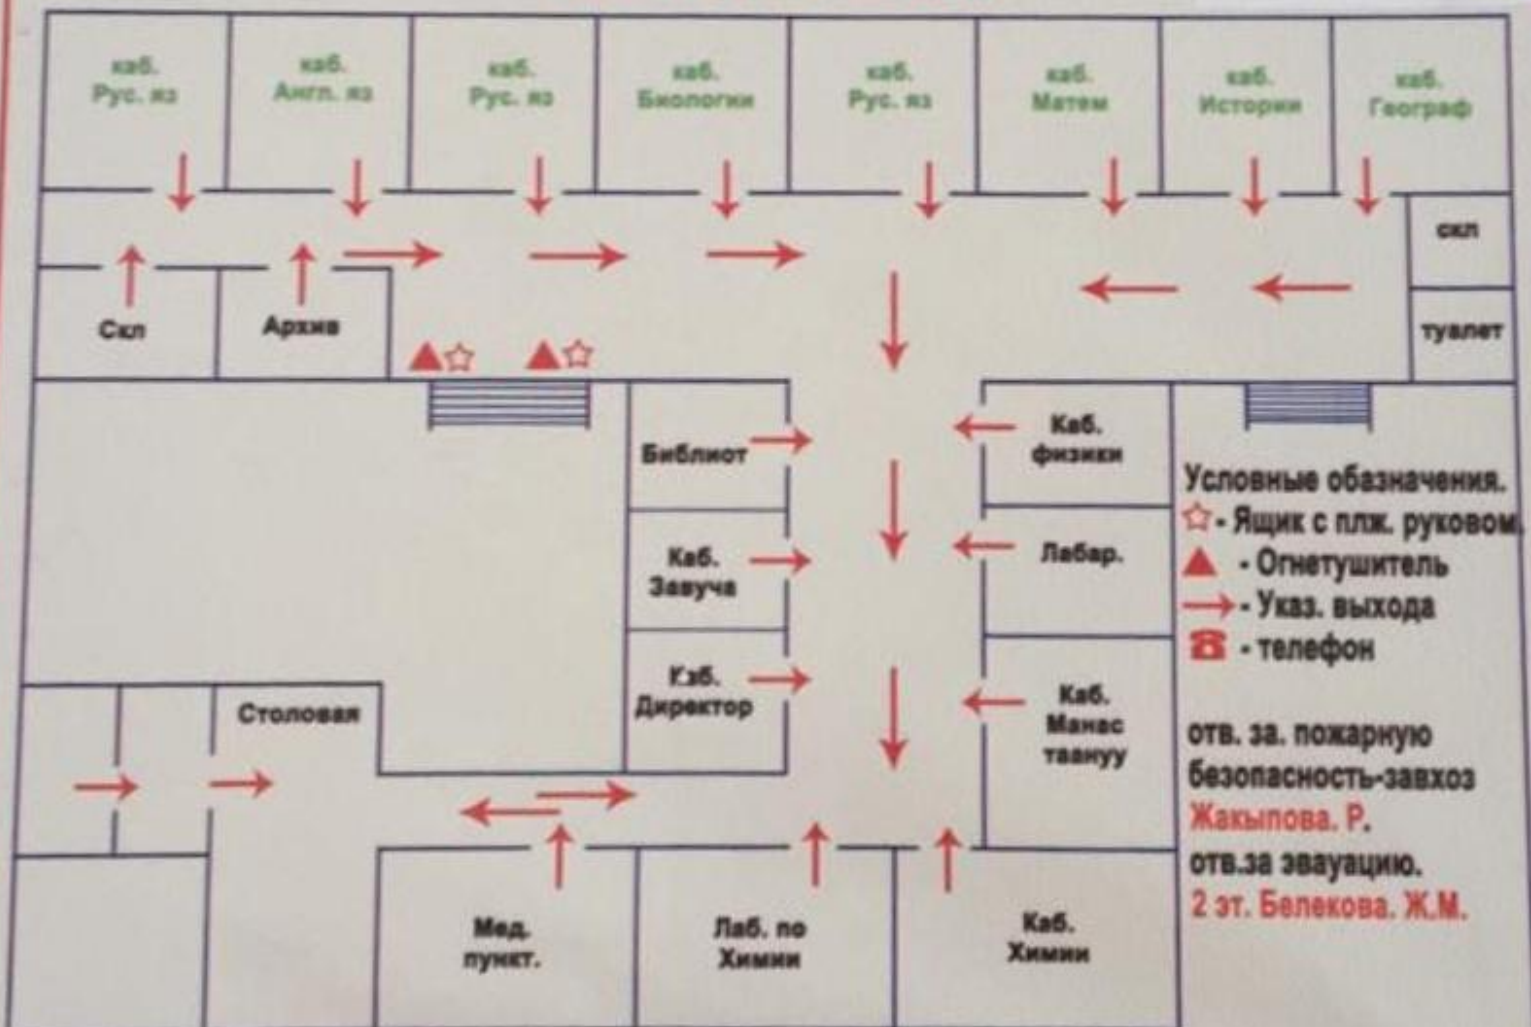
каб. Рус. яз

каб. Англ. яз

каб. Рус. яз

каб. Биологии

каб. Рус. яз

каб. Матем

каб. Истории

каб. Географ

скл

Скл

Архив

туалет

Библиот

Каб. физики

Каб. Завуча

Лабар.

Каб. Директор

Каб. Манас таануу

Столовая

Мед. пункт.

Лаб. по Химии

Каб. Химии

Условные обазначения.
☆ - Ящик с плж. руковом
▲ - Огнетушитель
→ - Указ. выхода
☎ - телефон

отв. за. пожарную безопасность-завхоз
Жакыпова. Р.
отв.за эвауацию.
2 эт. Белекова. Ж.М.